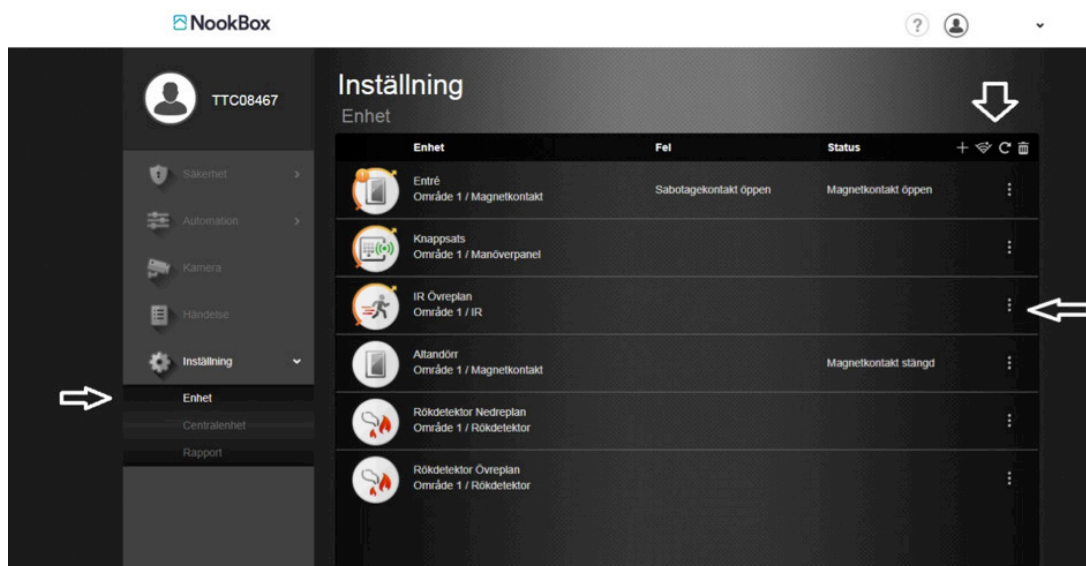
NookBox

TTC08467

Säkerhet
Automation
Kamera
Händelse
Inställning
Enhet
Centralenhet
Rapport

Inställning
Enhet

| Enhet | Fel | Status |
|---|---|---|
| Entré<br>Område 1 / Magnetkontakt | Sabotagekontakt öppen | Magnetkontakt öppen |
| Knappsats<br>Område 1 / Manöverpanel | | |
| IR Övreplan<br>Område 1 / IR | | |
| Altandörr<br>Område 1 / Magnetkontakt | | Magnetkontakt stängd |
| Rökdetektor Nedreplan<br>Område 1 / Rökdetektor | | |
| Rökdetektor Övreplan<br>Område 1 / Rökdetektor | | |